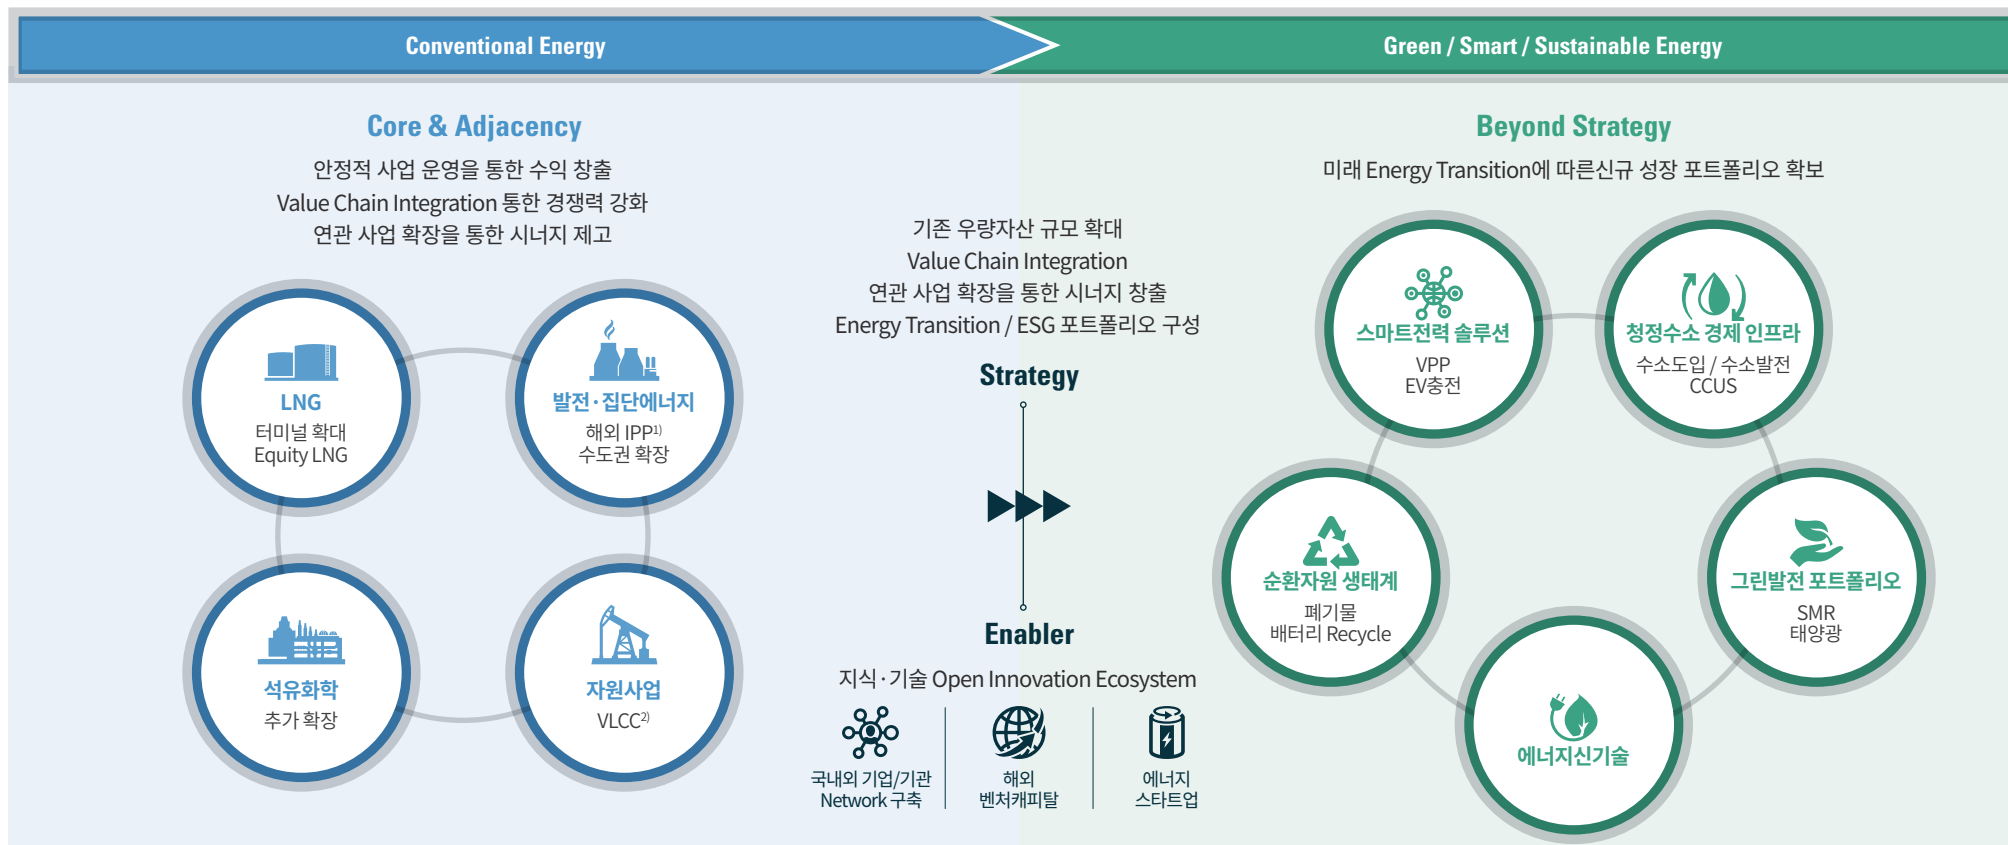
Conventional Energy

Green / Smart / Sustainable Energy

Core & Adjacency

안정적 사업 운영을 통한 수익 창출
Value Chain Integration 통한 경쟁력 강화
연관 사업 확장을 통한 시너지 제고

LNG
터미널 확대
Equity LNG

발전·집단에너지
해외 IPP$^{1)}$
수도권 확장

석유화학
추가 확장

자원사업
VLCC$^{2)}$

기존 우량자산 규모 확대
Value Chain Integration
연관 사업 확장을 통한 시너지 창출
Energy Transition / ESG 포트폴리오 구성

Strategy

Enabler

지식·기술 Open Innovation Ecosystem

국내외 기업/기관 Network 구축

해외 벤처캐피탈

에너지 스타트업

Beyond Strategy

미래 Energy Transition에 따른신규 성장 포트폴리오 확보

스마트전력 솔루션
VPP
EV충전

청정수소 경제 인프라
수소도입 / 수소발전
CCUS

순환자원 생태계
폐기물
배터리 Recycle

그린발전 포트폴리오
SMR
태양광

에너지신기술